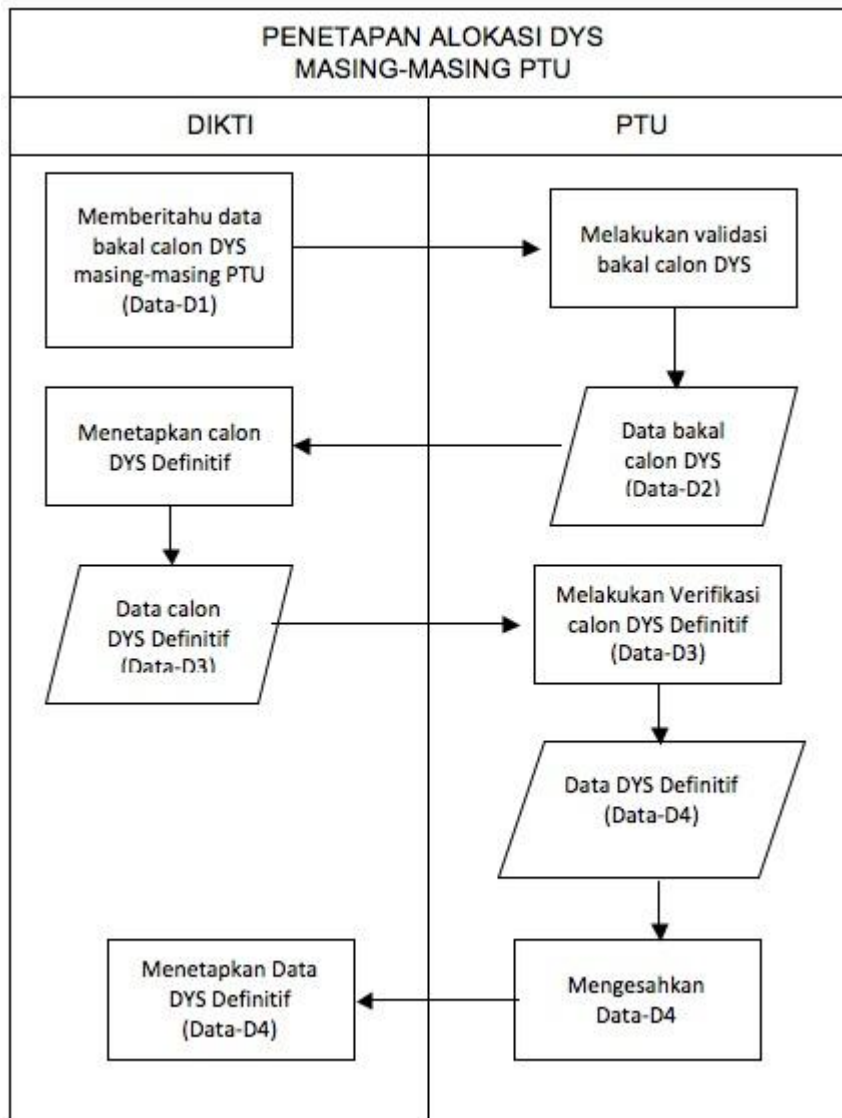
PENETAPAN ALOKASI DYS MASING-MASING PTU

DIKTI

PTU

Memberitahu data bakal calon DYS masing-masing PTU (Data-D1)

Melakukan validasi bakal calon DYS

Data bakal calon DYS (Data-D2)

Menetapkan calon DYS Definitif

Data calon DYS Definitif (Data-D3)

Melakukan Verifikasi calon DYS Definitif (Data-D3)

Data DYS Definitif (Data-D4)

Mengesahkan Data-D4

Menetapkan Data DYS Definitif (Data-D4)